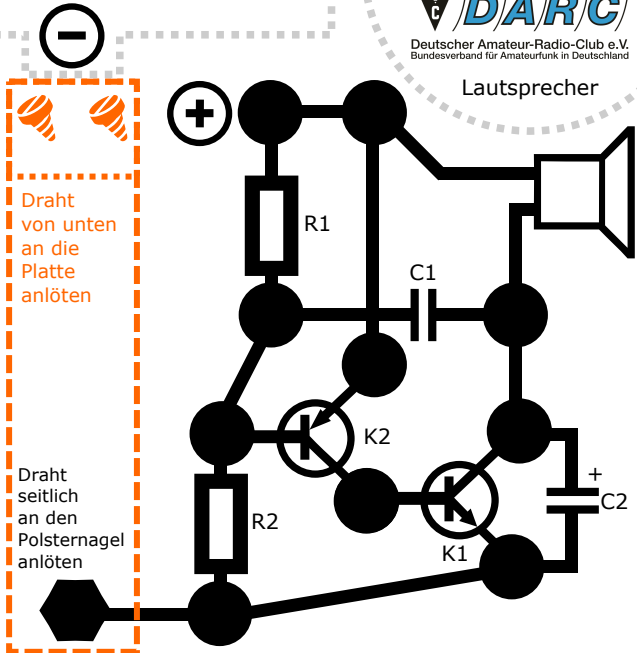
DARC
Deutscher Amateur-Radio-Club e.V.
Bundesverband für Amateurfunk in Deutschland

Lautsprecher

Draht von unten an die Platte anlöten

R1

C1

K2

+

C2

K1

R2

Draht seitlich an den Polsternagel anlöten